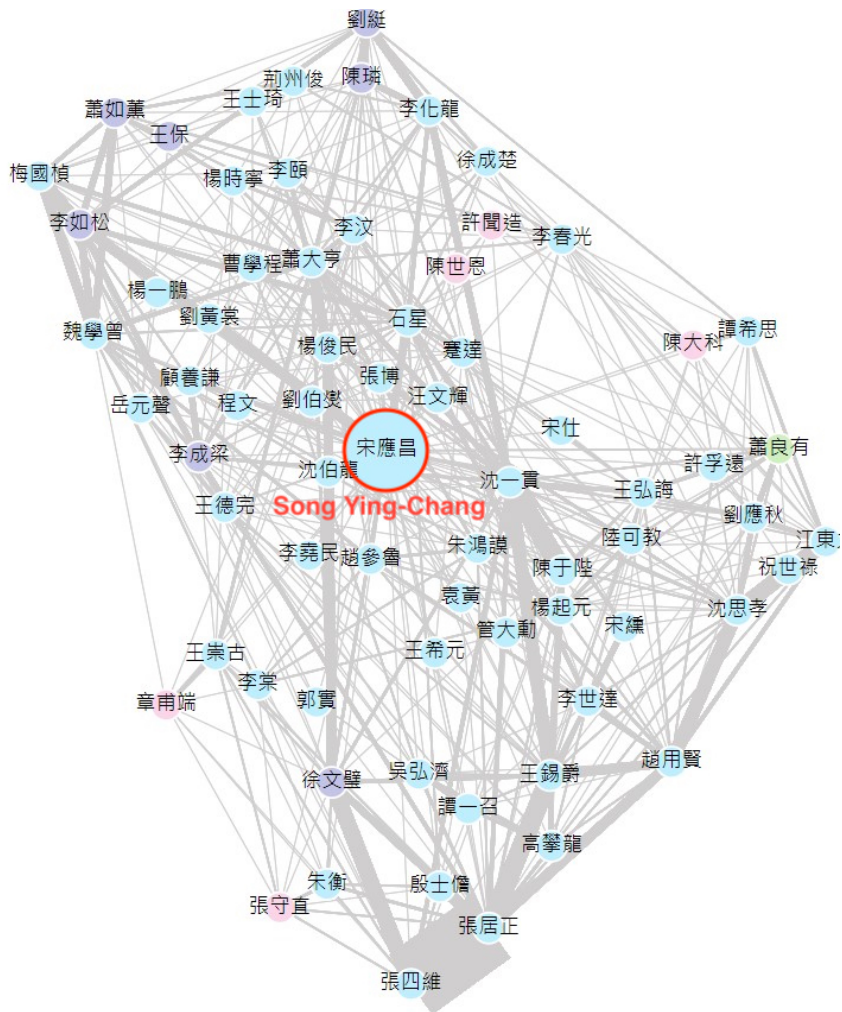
劉綎
荊州俊
陳瑞
王士琦
李化龍
蕭如薰
王保
徐成楚
梅國楨
楊時寧
李頤
許聞造
李春光
李如松
李汶
曹學程
蕭大亨
陳世恩
楊一鵬
劉黃裳
石星
譚希思
魏學曾
楊俊民
蹇達
陳大科
顧養謙
張博
岳元聲
程文
劉伯燮
汪文輝
宋仕
宋應昌
蕭良有
李成梁
沈伯龍
沈一貫
許孚遠
王弘誨
王德完
Song Ying-Chang
劉應秋
陸可教
江東
李堯民
趙參魯
朱鴻謨
祝世祿
陳于陛
袁黃
楊起元
宋纁
沈思孝
管大勳
王崇古
王希元
李棠
章甫端
郭實
李世達
趙用賢
徐文璧
吳弘濟
王錫爵
譚一召
高攀龍
朱衡
殷士儋
張守直
張居正
張四維